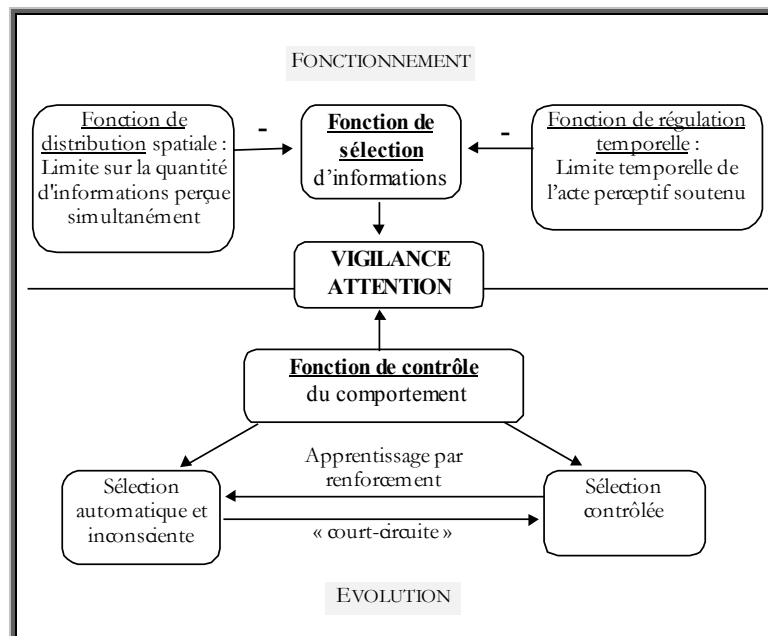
FONCTIONNEMENT

Fonction de distribution spatiale : Limite sur la quantité d'informations perçue simultanément

-

Fonction de sélection d'informations

-

Fonction de régulation temporelle : Limite temporelle de l'acte perceptif soutenu

VIGILANCE ATTENTION

Fonction de contrôle du comportement

Apprentissage par renforcement

Sélection automatique et inconsciente

« court-circuite »

Sélection contrôlée

EVOLUTION